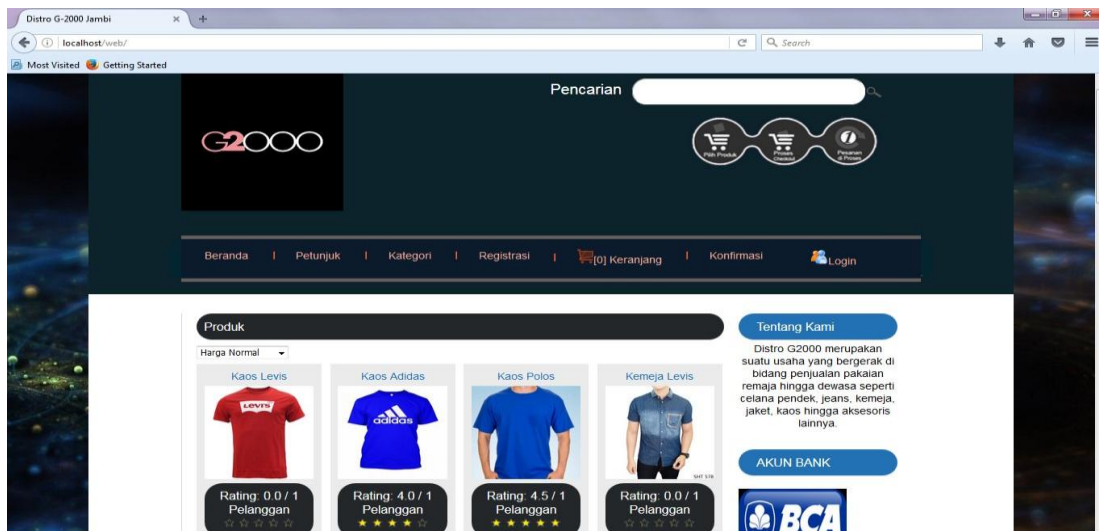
Distro G-2000 Jambi

localhost/web/

Search

Most Visited Getting Started

Pencarian

G2000

Pilih Produk Proses Checkout Pesanan di Proses

Beranda | Petunjuk | Kategori | Registrasi | [0] Keranjang | Konfirmasi Login

Produk

Harga Normal

Kaos Levis

Levi's

Rating: 0.0 / 1 Pelanggan

Kaos Adidas

adidas

Rating: 4.0 / 1 Pelanggan

Kaos Polos

Rating: 4.5 / 1 Pelanggan

Kemeja Levis

Rating: 0.0 / 1 Pelanggan

Tentang Kami

Distro G2000 merupakan suatu usaha yang bergerak di bidang penjualan pakaian remaja hingga dewasa seperti celana pendek, jeans, kemeja, jaket, kaos hingga aksesoris lainnya.

AKUN BANK

BCA